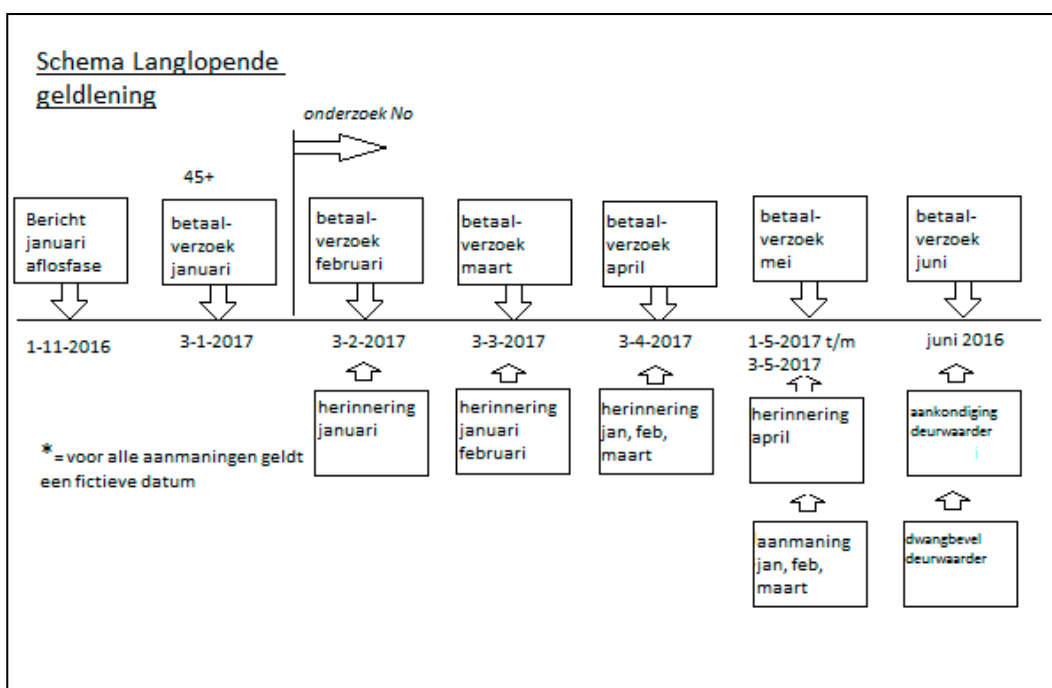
Schema Langlopende geldlening

onderzoek No

45+

Bericht januari aflosfase

betaal-verzoek januari

betaal-verzoek februari

betaal-verzoek maart

betaal-verzoek april

betaal-verzoek mei

betaal-verzoek juni

1-11-2016

3-1-2017

3-2-2017

3-3-2017

3-4-2017

1-5-2017 t/m 3-5-2017

juni 2016

herinnering januari

herinnering januari februari

herinnering jan, feb, maart

herinnering april

aankondiging deurwaarder

*= voor alle aanmaningen geldt een fictieve datum

aanmaning jan, feb, maart

dwangbevel deurwaarder